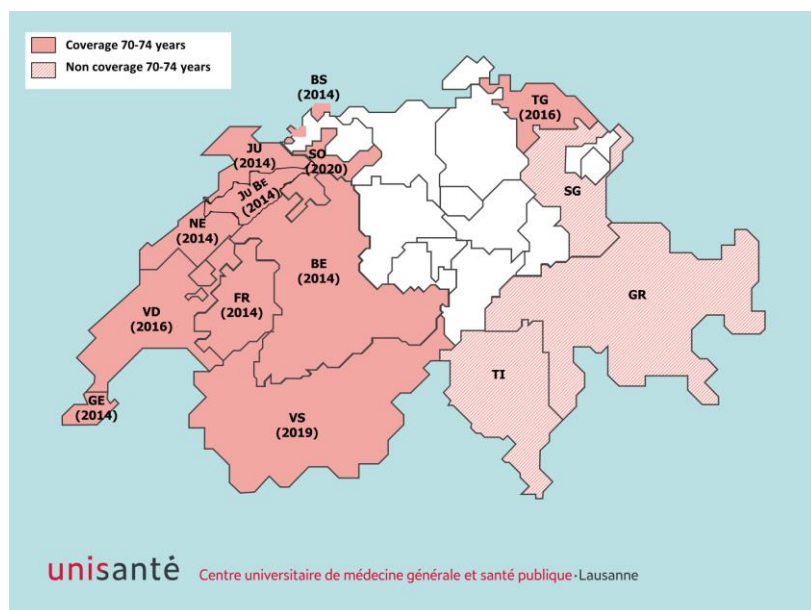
Coverage 70-74 years
Non coverage 70-74 years

BS
(2014)

TG
(2016)

JU
(2014)

SO
(2020)

JU BE
(2014)

SG

NE
(2014)

BE
(2014)

GR

VD
(2016)

FR
(2014)

TI

GE
(2014)

VS
(2019)

unisanté Centre universitaire de médecine générale et santé publique · Lausanne